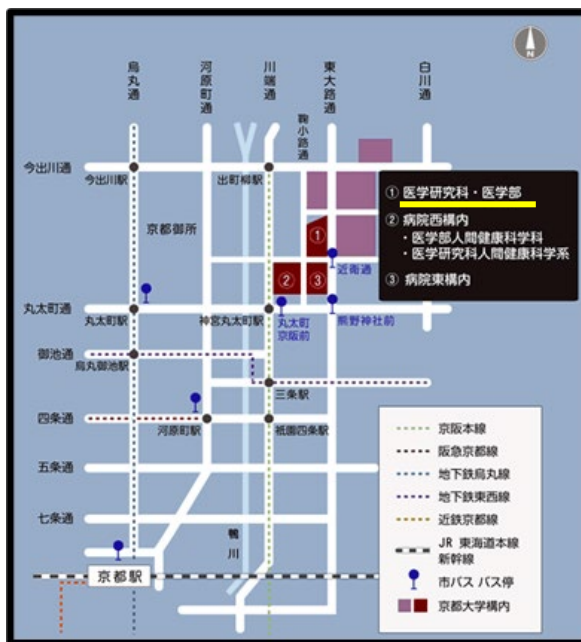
N

烏丸通

河原町通

川端通

東大路通

白川通

鞠小路通

今出川通

今出川駅

出町柳駅

京都御所

① 医学研究科・医学部

② 病院西構内
・医学部人間健康科学科
・医学研究科人間健康科学系

③ 病院東構内

①

②

③

近衛通

丸太町通

丸太町駅

神宮丸太町駅

丸太町京阪前

熊野神社前

御池通

烏丸御池駅

三条駅

四条通

河原町駅

祇園四条駅

五条通

七条通

鴨川

京都駅

京阪本線
阪急京都線
地下鉄烏丸線
地下鉄東西線
近鉄京都線
JR 東海道本線 新幹線
市バス バス停
京都大学構内